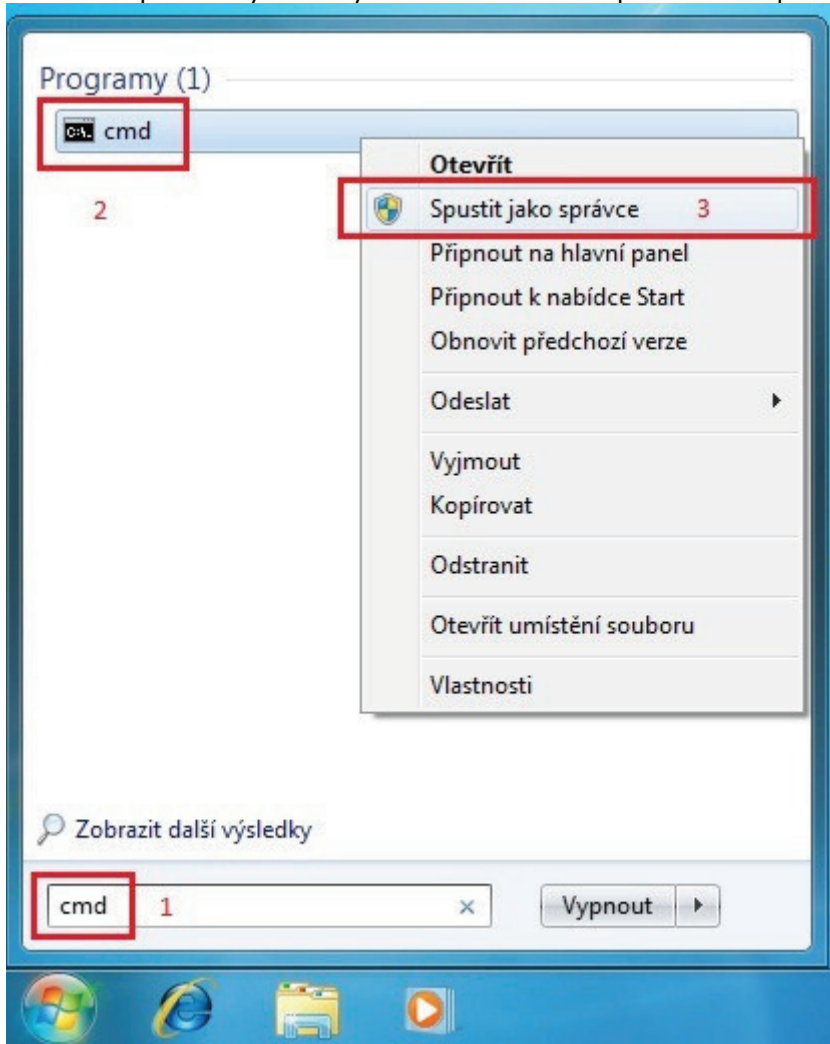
Programy (1)

cmd

2

Otevřít

Spustit jako správce 3

Připnout na hlavní panel

Připnout k nabídce Start

Obnovit předchozí verze

Odeslat

Vyjmout

Kopírovat

Odstranit

Otevřít umístění souboru

Vlastnosti

Zobrazit další výsledky

cmd 1

Vypnout